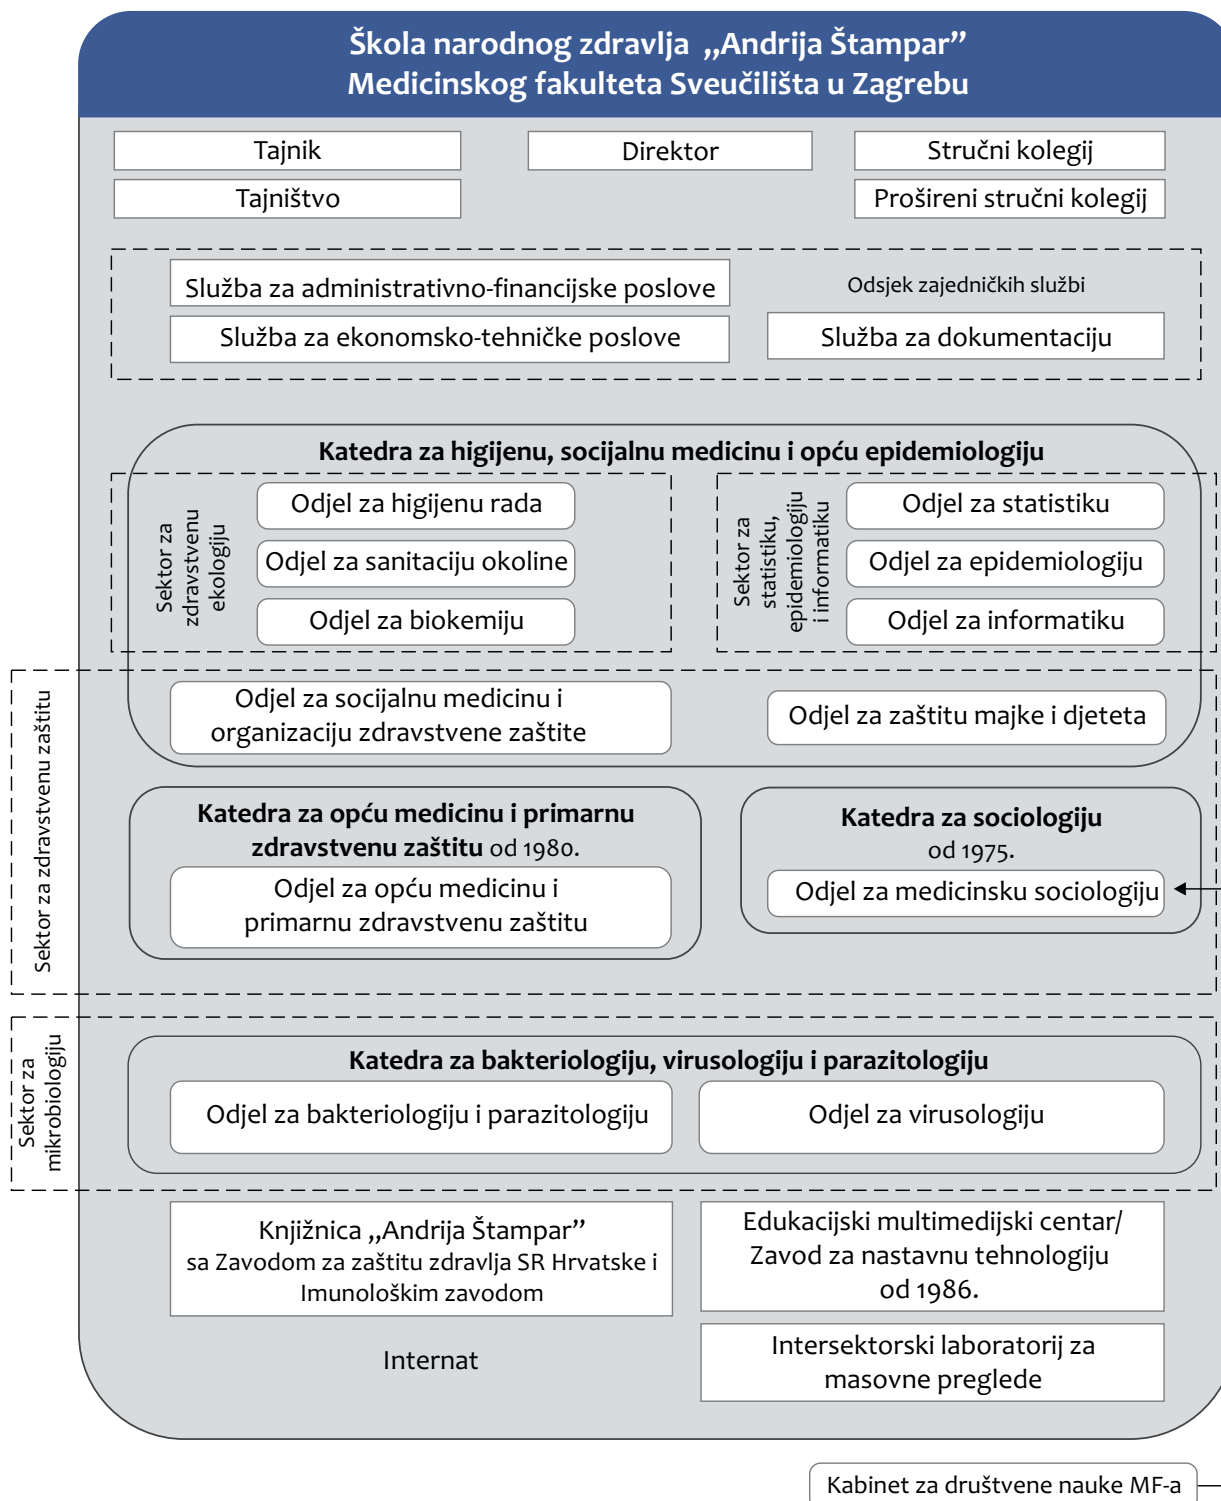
Škola narodnog zdravlja „Andrija Štampar"
Medicinskog fakulteta Sveučilišta u Zagrebu

Tajnik

Tajništvo

Direktor

Stručni kolegij

Prošireni stručni kolegij

Služba za administrativno-financijske poslove

Služba za ekonomsko-tehničke poslove

Odsjek zajedničkih službi

Služba za dokumentaciju

Katedra za higijenu, socijalnu medicinu i opću epidemiologiju

Sektor za zdravstvenu ekologiju

Odjel za higijenu rada

Odjel za sanitaciju okoline

Odjel za biokemiju

Sektor za statistiku, epidemiologiju i informatiku

Odjel za statistiku

Odjel za epidemiologiju

Odjel za informatiku

Sektor za zdravstvenu zaštitu

Odjel za socijalnu medicinu i organizaciju zdravstvene zaštite

Odjel za zaštitu majke i djeteta

Katedra za opću medicinu i primarnu zdravstvenu zaštitu od 1980.

Odjel za opću medicinu i primarnu zdravstvenu zaštitu

Katedra za sociologiju od 1975.

Odjel za medicinsku sociologiju

Sektor za mikrobiologiju

Katedra za bakteriologiju, virusologiju i parazitologiju

Odjel za bakteriologiju i parazitologiju

Odjel za virusologiju

Knjižnica „Andrija Štampar"
sa Zavodom za zaštitu zdravlja SR Hrvatske i Imunološkim zavodom

Edukacijski multimedijski centar/ Zavod za nastavnu tehnologiju od 1986.

Internat

Intersektorski laboratorij za masovne preglede

Kabinet za društvene nauke MF-a